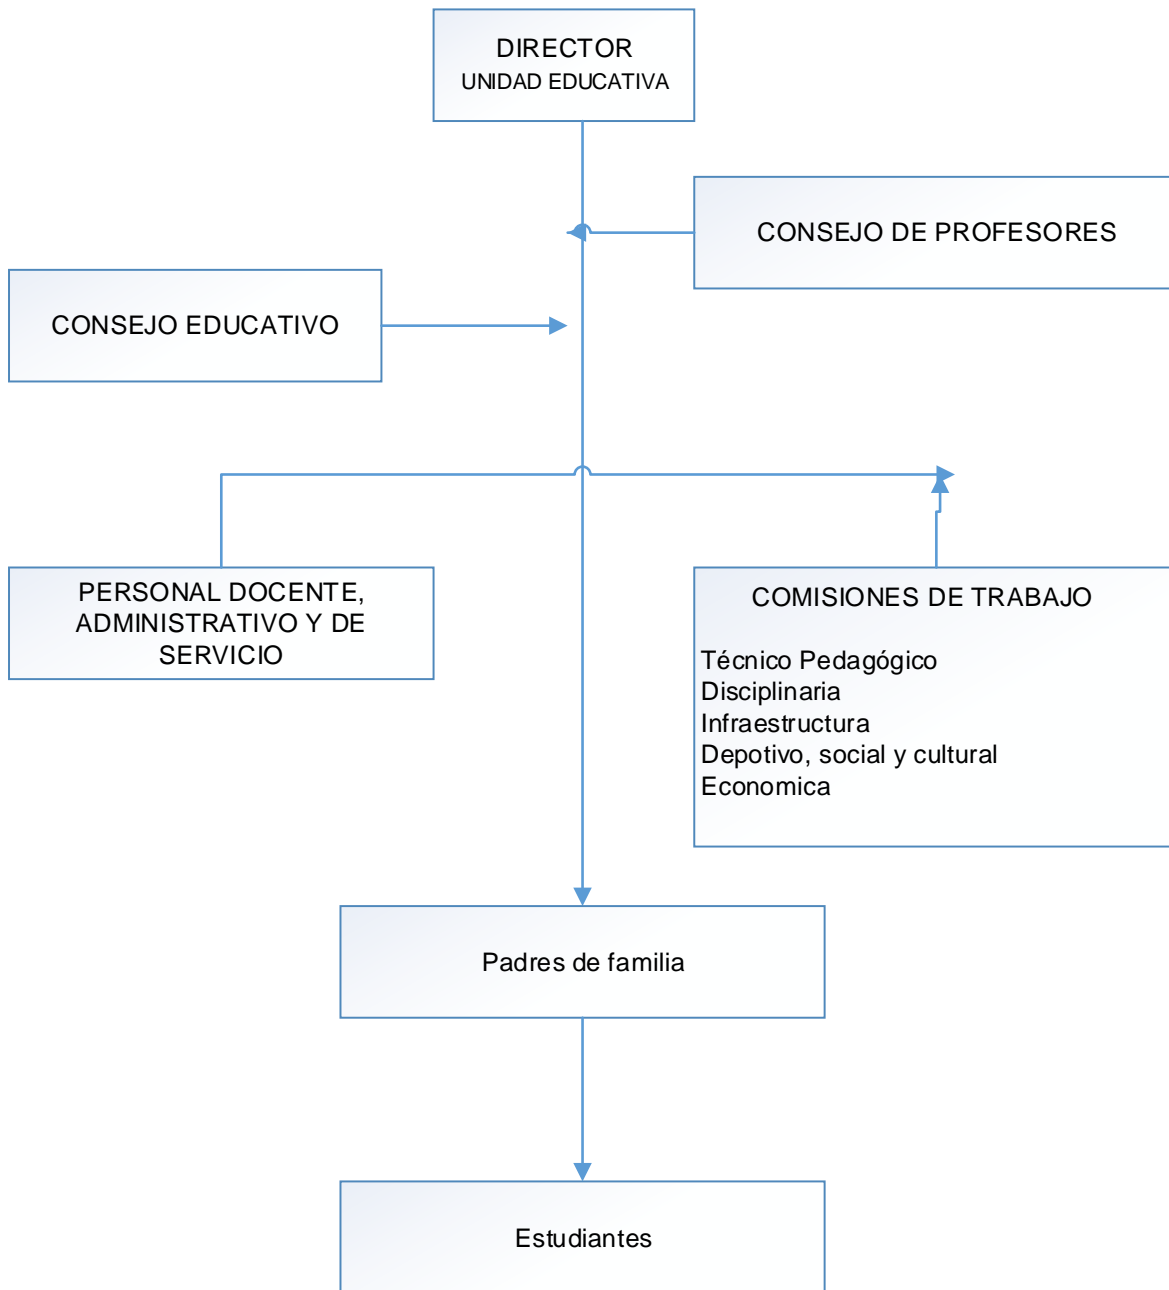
DIRECTOR
UNIDAD EDUCATIVA

CONSEJO DE PROFESORES

CONSEJO EDUCATIVO

PERSONAL DOCENTE, ADMINISTRATIVO Y DE SERVICIO

COMISIONES DE TRABAJO

Técnico Pedagógico
Disciplinaria
Infraestructura
Depotivo, social y cultural
Economica

Padres de familia

Estudiantes